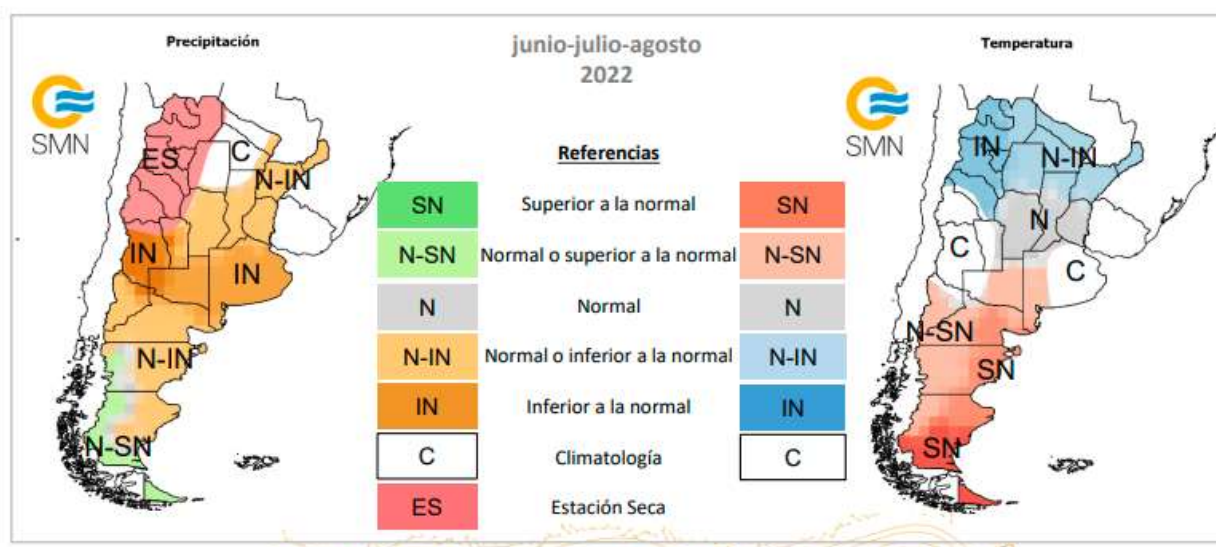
Precipitación

junio-julio-agosto
2022

Temperatura

SMN

ES
C
N-IN
IN
IN
N-IN
N-SN

Referencias

| SN | Superior a la normal | SN |
|---|---|---|
| N-SN | Normal o superior a la normal | N-SN |
| N | Normal | N |
| N-IN | Normal o inferior a la normal | N-IN |
| IN | Inferior a la normal | IN |
| C | Climatología | C |
| ES | Estación Seca | |

SMN

IN
N-IN
N
C
C
N-SN
SN
SN